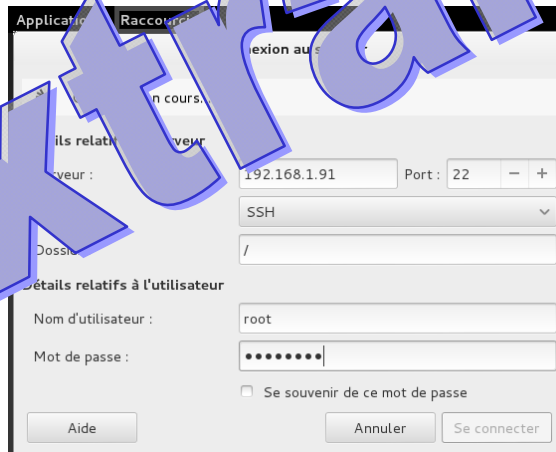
Applicatio Raccourci

xtra!

nexion au s

n cours.

ils relati veur

veur :

192.168.1.91

Port :

22

−

+

SSH

Dossi

/

Détails relatifs à l'utilisateur

Nom d'utilisateur :

root

Mot de passe :

•••••••••

Se souvenir de ce mot de passe

Aide

Annuler

Se connecter